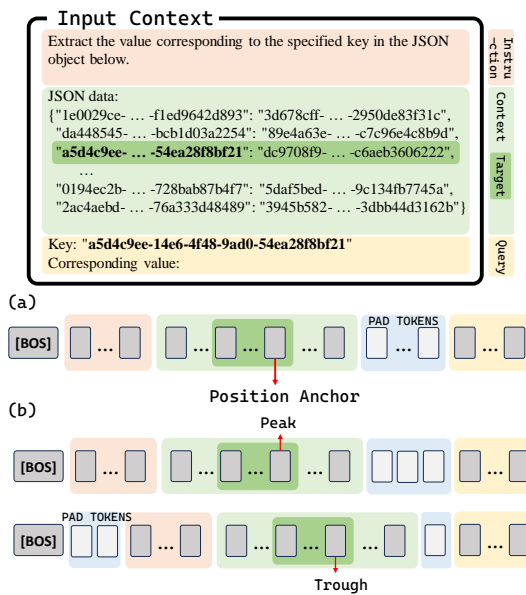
Input Context

Instru-ction

Extract the value corresponding to the specified key in the JSON object below.

Context

JSON data:
{"1e0029ce- … -f1ed9642d893": "3d678cff- … -2950de83f31c",
"da448545- … -bcb1d03a2254": "89e4a63e- … -c7c96e4c8b9d",
"a5d4c9ee- … -54ea28f8bf21": "dc9708f9- … -c6aeb3606222",
…
"0194ec2b- … -728bab87b4f7": "5daf5bed- … -9c134fb7745a",
"2ac4aebd- … -76a333d48489": "3945b582- … -3dbb44d3162b"}

Target

Query

Key: "a5d4c9ee-14e6-4f48-9ad0-54ea28f8bf21"
Corresponding value:

(a)

[BOS] … … … … PAD TOKENS … …

Position Anchor

(b)

Peak

[BOS] … … … …

PAD TOKENS

[BOS] … … … … …

Trough